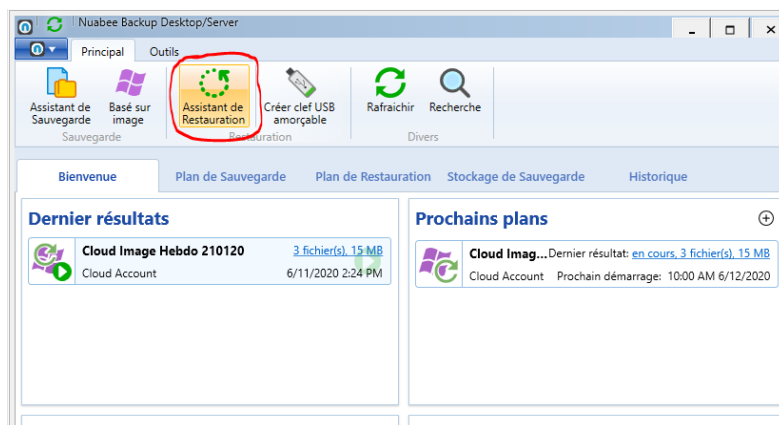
Nuabee Backup Desktop/Server

Principal Outils

Assistant de Sauvegarde
Basé sur image
Sauvegarde

Assistant de Restauration
Créer clef USB amorçable
Restauration

Rafraichir
Recherche
Divers

Bienvenue Plan de Sauvegarde Plan de Restauration Stockage de Sauvegarde Historique

Dernier résultats

Cloud Image Hebdo 210120 3 fichier(s), 15 MB
Cloud Account 6/11/2020 2:24 PM

Prochains plans

Cloud Imag... Dernier résultat: en cours, 3 fichier(s), 15 MB
Cloud Account Prochain démarrage: 10:00 AM 6/12/2020